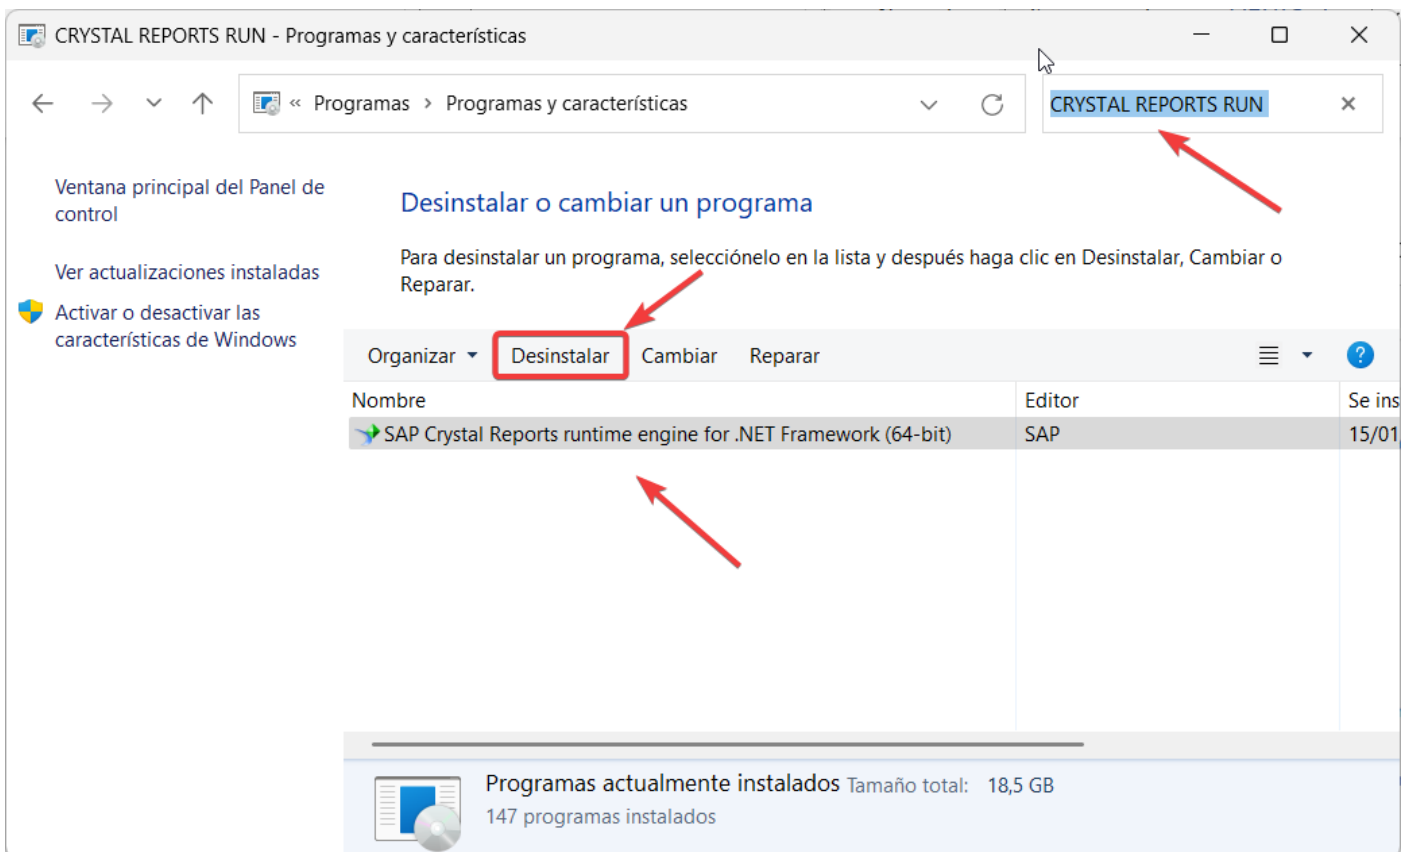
CRYSTAL REPORTS RUN - Programas y características

« Programas › Programas y características

CRYSTAL REPORTS RUN

Ventana principal del Panel de control

Ver actualizaciones instaladas

Activar o desactivar las características de Windows

Desinstalar o cambiar un programa

Para desinstalar un programa, selecciónelo en la lista y después haga clic en Desinstalar, Cambiar o Reparar.

Organizar ▾ Desinstalar Cambiar Reparar

| Nombre | Editor | Se ins |
|---|---|---|
| SAP Crystal Reports runtime engine for .NET Framework (64-bit) | SAP | 15/01 |

Programas actualmente instalados Tamaño total: 18,5 GB
147 programas instalados